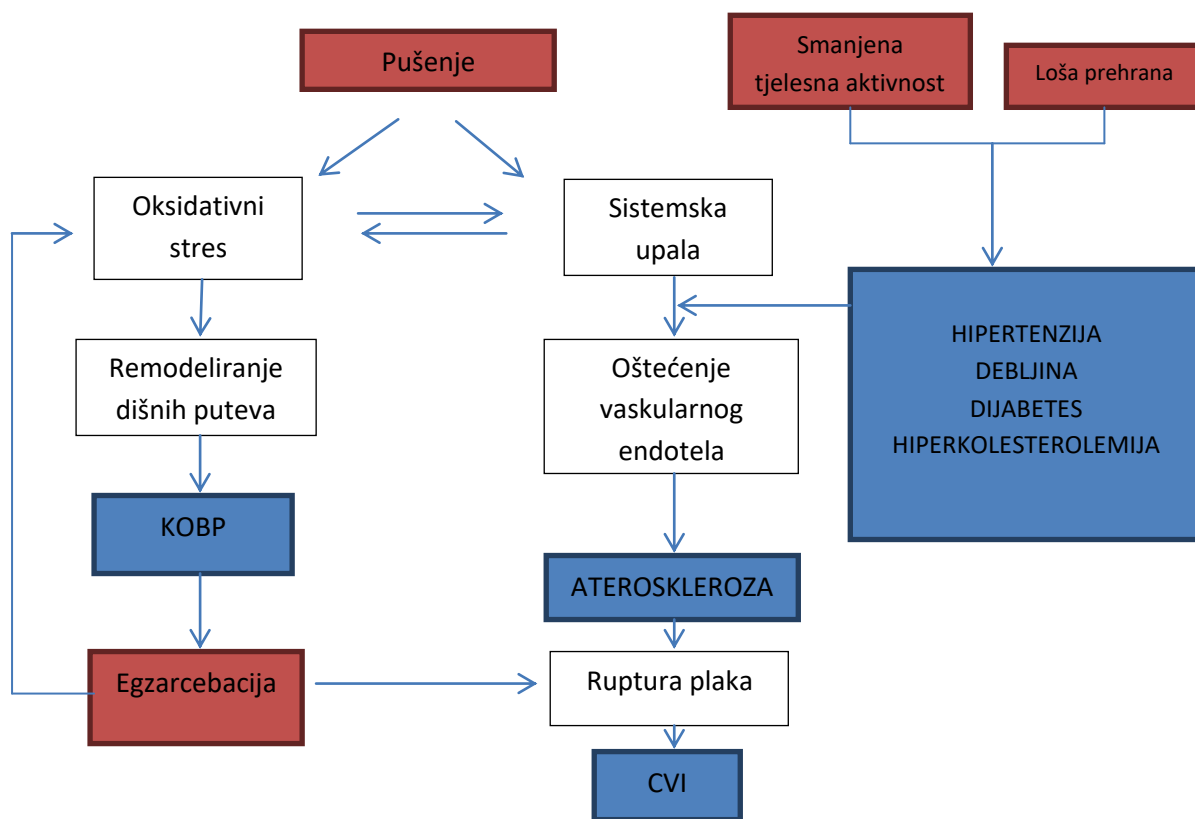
Pušenje

Smanjena tjelesna aktivnost

Loša prehrana

Oksidativni stres

Sistemska upala

HIPERTENZIJA
DEBLJINA
DIJABETES
HIPERKOLESTEROLEMIJA

Remodeliranje dišnih puteva

Oštećenje vaskularnog endotela

KOBP

ATEROSKLEROZA

Egzarcebacija

Ruptura plaka

CVI